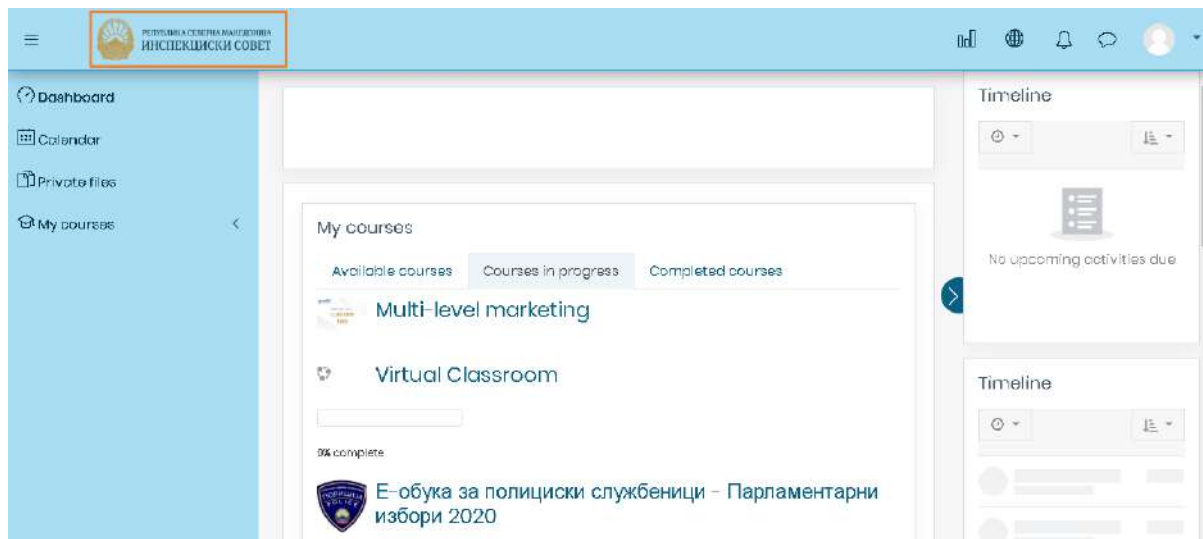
РЕПУБЛИКА СЕВЕРНА МАКЕДОНИЈА
ИНСПЕКЦИСКИ СОВЕТ

Dashboard

Calendar

Private files

My courses

My courses

Available courses | Courses in progress | Completed courses

Multi-level marketing

Virtual Classroom

0% complete

Е-обука за полициски службеници - Парламентарни избори 2020

Timeline

No upcoming activities due

Timeline